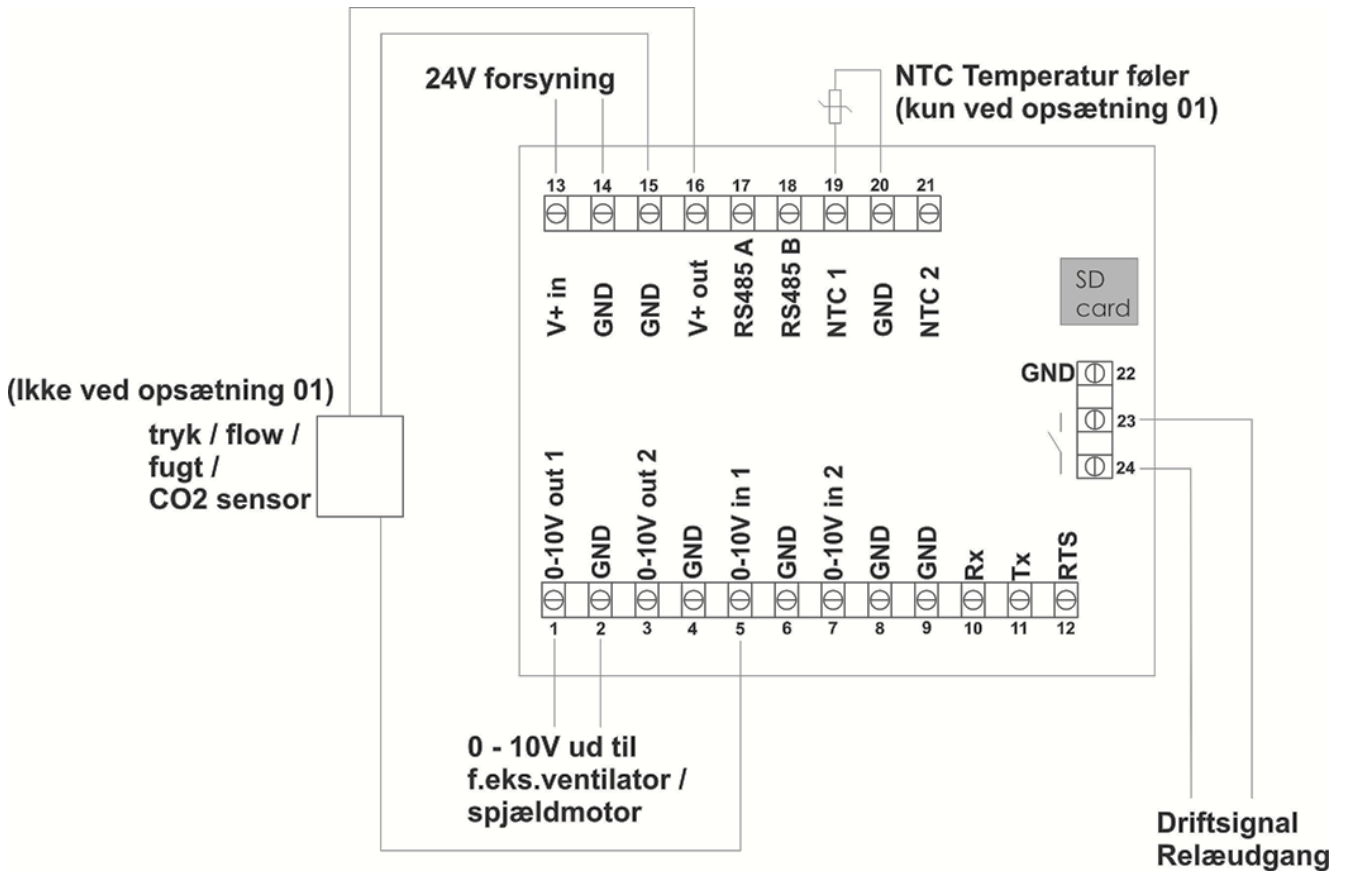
24V forsyning

NTC Temperatur føler
(kun ved opsætning 01)

13 14 15 16 17 18 19 20 21

V+ in
GND
GND
V+ out
RS485 A
RS485 B
NTC 1
GND
NTC 2

SD card

GND 22
23
24

(Ikke ved opsætning 01)
tryk / flow / fugt / CO2 sensor

0-10V out 1
GND
0-10V out 2
GND
0-10V in 1
GND
0-10V in 2
GND
GND
Rx
Tx
RTS

1 2 3 4 5 6 7 8 9 10 11 12

0 - 10V ud til f.eks.ventilator / spjældmotor

Driftsignal
Relæudgang